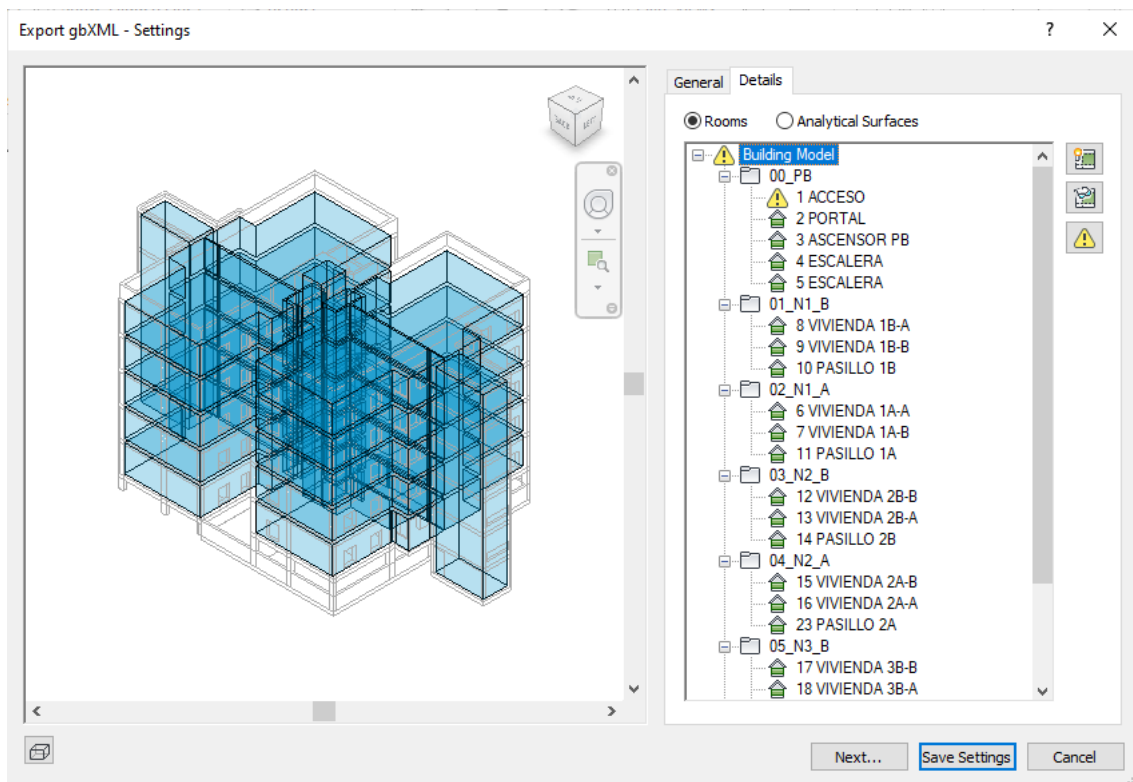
Export gbXML - Settings

?

General Details

Rooms Analytical Surfaces

Building Model
00_PB
1 ACCESO
2 PORTAL
3 ASCENSOR PB
4 ESCALERA
5 ESCALERA
01_N1_B
8 VIVIENDA 1B-A
9 VIVIENDA 1B-B
10 PASILLO 1B
02_N1_A
6 VIVIENDA 1A-A
7 VIVIENDA 1A-B
11 PASILLO 1A
03_N2_B
12 VIVIENDA 2B-B
13 VIVIENDA 2B-A
14 PASILLO 2B
04_N2_A
15 VIVIENDA 2A-B
16 VIVIENDA 2A-A
23 PASILLO 2A
05_N3_B
17 VIVIENDA 3B-B
18 VIVIENDA 3B-A

Next... Save Settings Cancel